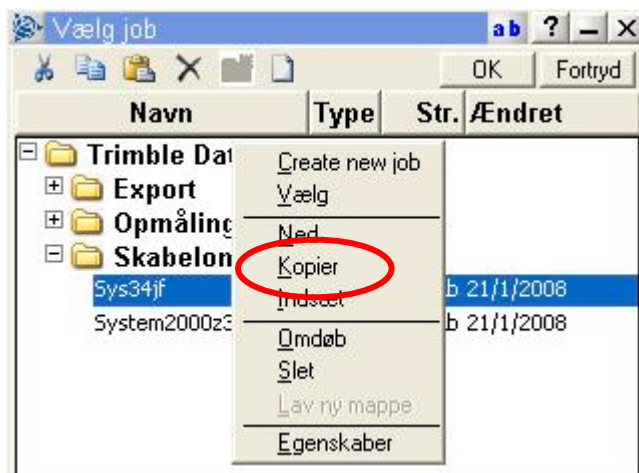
Vælg job
ab ? _ X
OK
Fortryd

| Navn | Type | Str. | Ændret |
|---|---|---|---|

Trimble Dat
Export
Opmåling
Skabelon
Sys34jf
System2000z3

Create new job
Vælg
Ned
Kopier
Indsæt
Omdøb
Slet
Lav ny mappe
Egenskaber

b 21/1/2008
b 21/1/2008